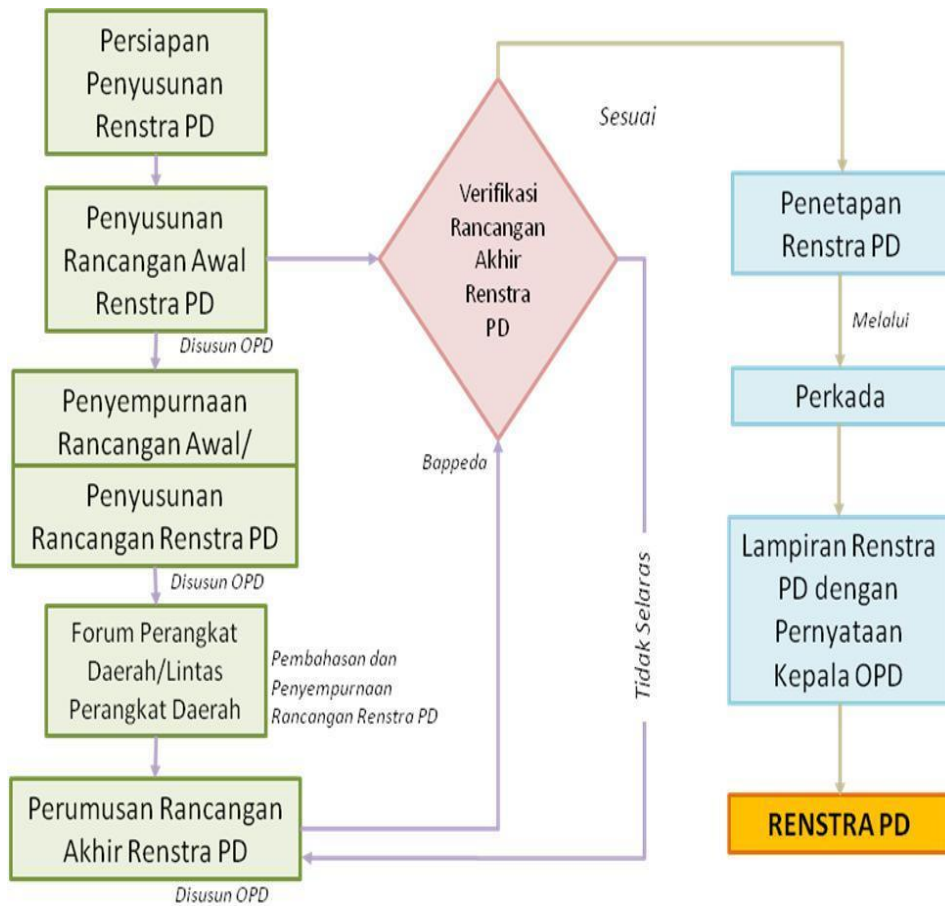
Persiapan Penyusunan Renstra PD

Penyusunan Rancangan Awal Renstra PD

Disusun OPD

Penyempurnaan Rancangan Awal/

Penyusunan Rancangan Renstra PD

Disusun OPD

Forum Perangkat Daerah/Lintas Perangkat Daerah

Pembahasan dan Penyempurnaan Rancangan Renstra PD

Perumusan Rancangan Akhir Renstra PD

Disusun OPD

Verifikasi Rancangan Akhir Renstra PD

Bappeda

Sesuai

Tidak Selaras

Penetapan Renstra PD

Melalui

Perkada

Lampiran Renstra PD dengan Pernyataan Kepala OPD

RENSTRA PD